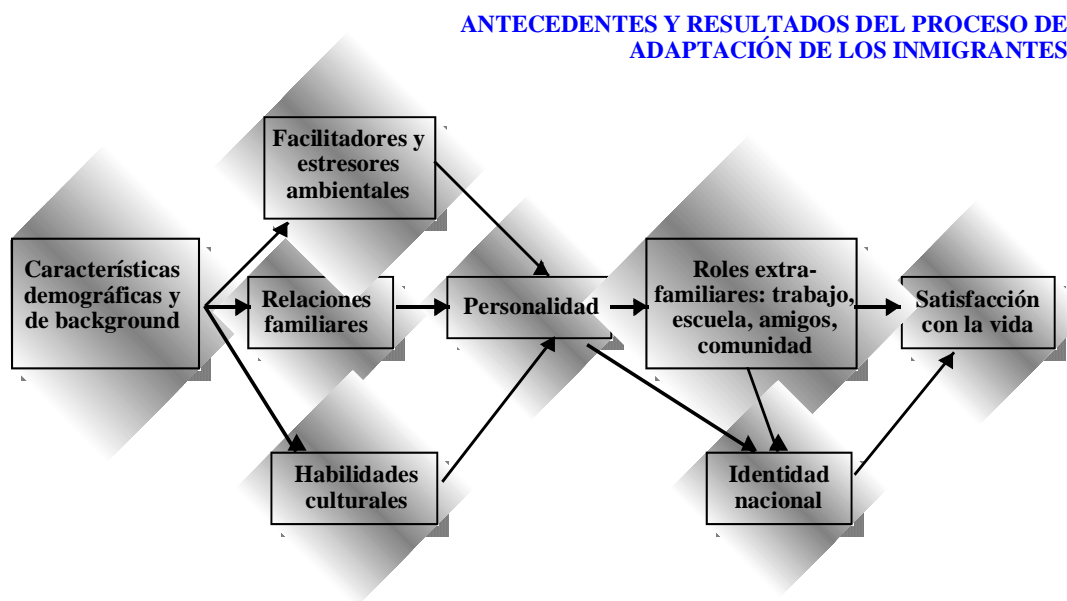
ANTECEDENTES Y RESULTADOS DEL PROCESO DE ADAPTACIÓN DE LOS INMIGRANTES

Facilitadores y estresores ambientales

Características demográficas y de background

Relaciones familiares

Personalidad

Roles extrafamiliares: trabajo, escuela, amigos, comunidad

Satisfacción con la vida

Habilidades culturales

Identidad nacional